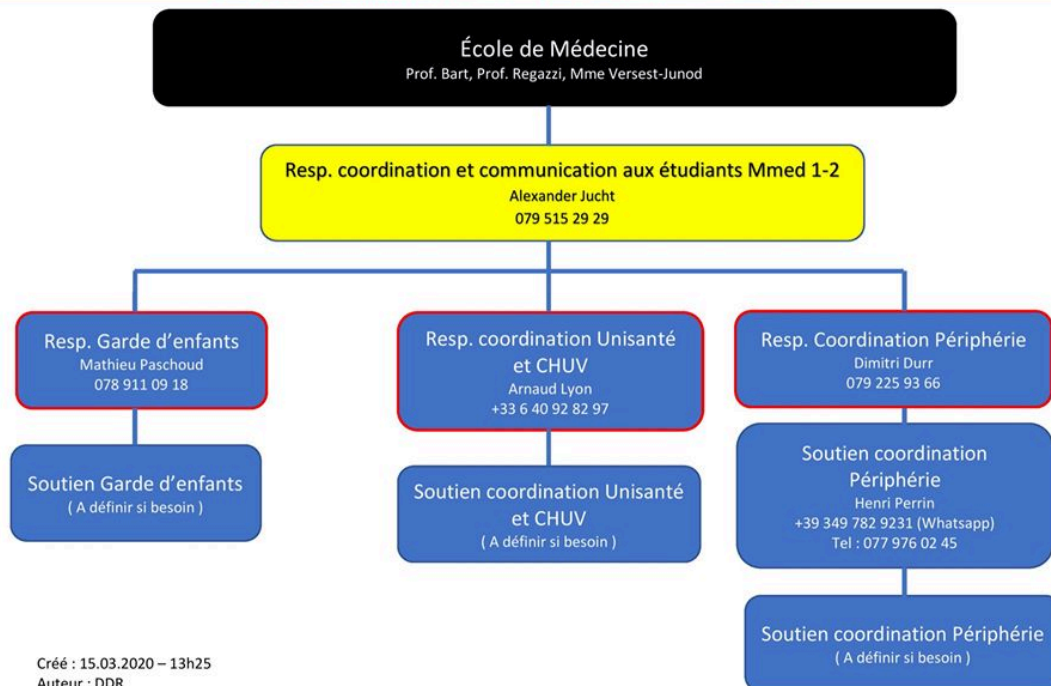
École de Médecine
Prof. Bart, Prof. Regazzi, Mme Versest-Junod

Resp. coordination et communication aux étudiants Mmed 1-2
Alexander Jucht
079 515 29 29

Resp. Garde d'enfants
Mathieu Paschoud
078 911 09 18

Soutien Garde d'enfants
( A définir si besoin )

Resp. coordination Unisanté et CHUV
Arnaud Lyon
+33 6 40 92 82 97

Soutien coordination Unisanté et CHUV
( A définir si besoin )

Resp. Coordination Périphérie
Dimitri Durr
079 225 93 66

Soutien coordination Périphérie
Henri Perrin
+39 349 782 9231 (Whatsapp)
Tel : 077 976 02 45

Soutien coordination Périphérie
( A définir si besoin )

Créé : 15.03.2020 – 13h25
Auteur : DDR